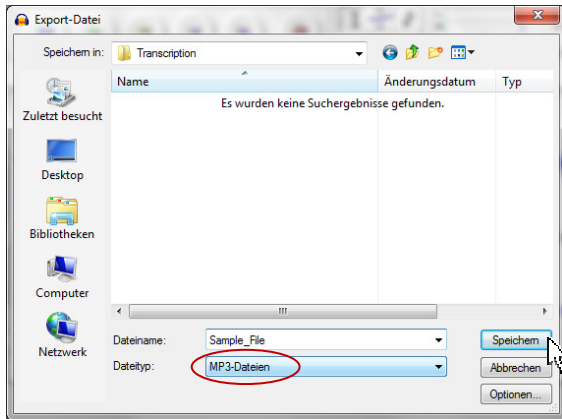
Export-Datei

Speichern in: Transcription

Zuletzt besucht

Desktop

Bibliotheken

Computer

Netzwerk

| Name | Änderungsdatum | Typ |
|---|---|---|
| Es wurden keine Suchergebnisse gefunden. | | |

Dateiname: Sample_File

Dateityp: MP3-Dateien

Speichern

Abbrechen

Optionen...